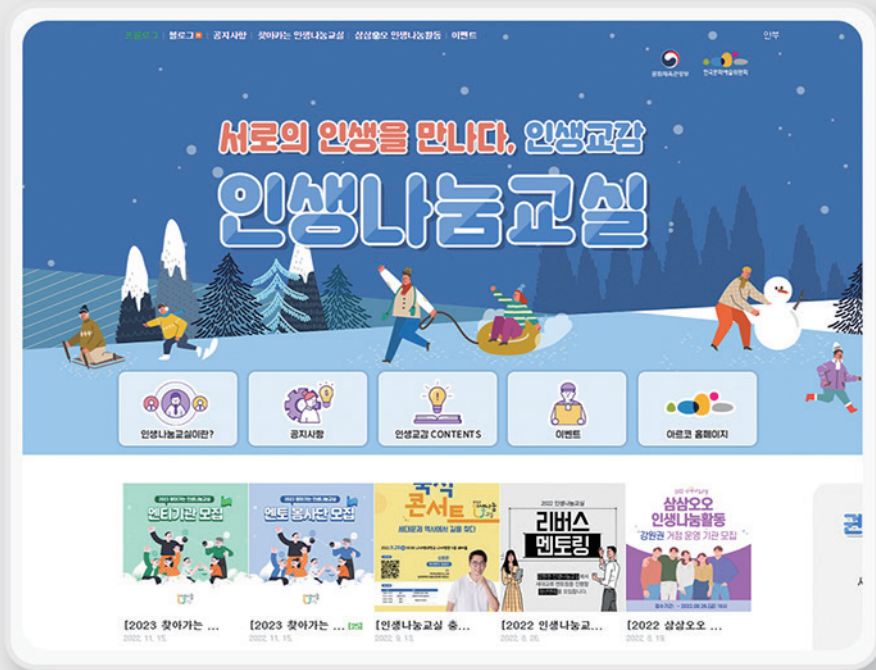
프롤로그 | 블로그 | 공지사항 | 찾아가는 인생나눔교실 | 삼삼오오 인생나눔활동 | 이벤트

안부

문화체육관광부 한국문화예술위원회

서로의 인생을 만나다, 인생교감

인생나눔교실

인생나눔교실이란?
공지사항
인생교감 CONTENTS
이벤트
아르코 홈페이지

2023 찾아가는 인생나눔교실
멘티기관 모집

2023 찾아가는 인생나눔교실
멘토 봉사단 모집

콘서트

2022 인생나눔교실
리버스 멘토링

2022 삼삼오오 인생나눔활동
강원권 거점 운영 기관 모집

[2023 찾아가는 ...
2022. 11. 15.

[2023 찾아가는 ...
2022. 11. 15.

[인생나눔교실 출...
2022. 9. 13.

[2022 인생나눔교...
2022. 8. 26.

[2022 삼삼오오 ...
2022. 8. 19.

권